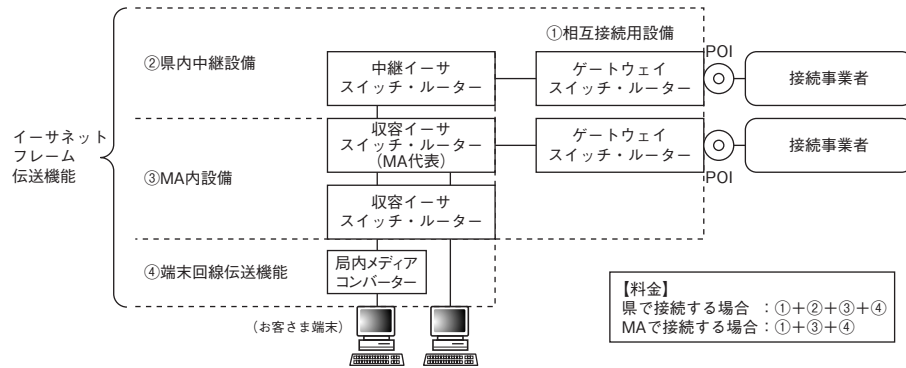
イーサネット
フレーム
伝送機能

①相互接続用設備

②県内中継設備

中継イーサ
スイッチ・ルーター

ゲートウェイ
スイッチ・ルーター

POI

接続事業者

収容イーサ
スイッチ・ルーター
(MA代表)

ゲートウェイ
スイッチ・ルーター

接続事業者

POI

③MA内設備

収容イーサ
スイッチ・ルーター

④端末回線伝送機能

局内メディア
コンバーター

(お客さま端末)

【料金】
県で接続する場合 :①+②+③+④
MAで接続する場合:①+③+④